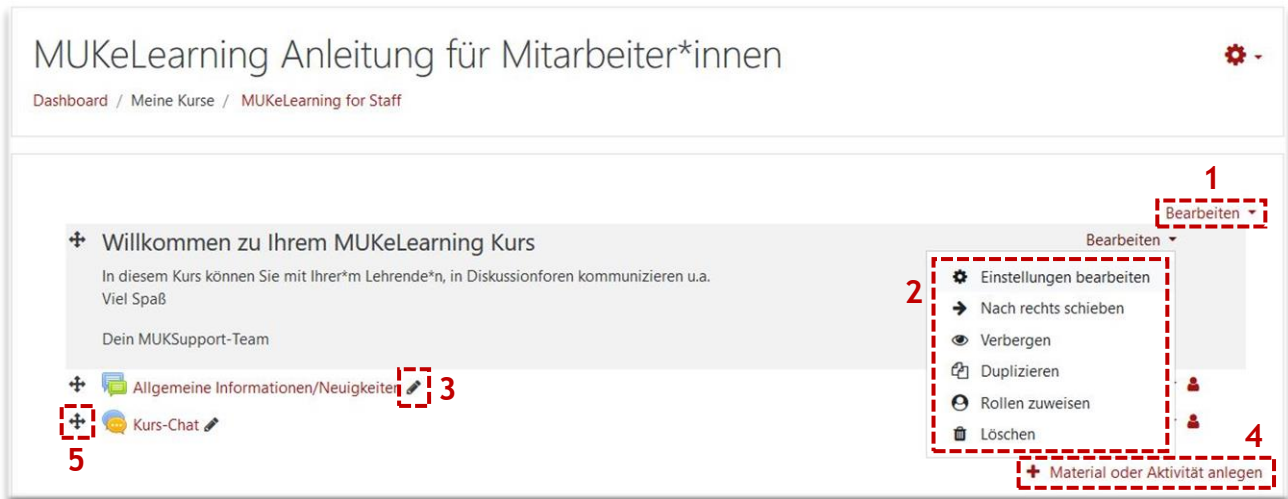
MUKeLearning Anleitung für Mitarbeiter*innen

Dashboard / Meine Kurse / MUKeLearning for Staff

1

Bearbeiten

Willkommen zu Ihrem MUKeLearning Kurs

Bearbeiten

In diesem Kurs können Sie mit Ihrer*m Lehrende*n, in Diskussionforen kommunizieren u.a.
Viel Spaß

Dein MUKSupport-Team

2

Einstellungen bearbeiten
Nach rechts schieben
Verbergen
Duplizieren
Rollen zuweisen
Löschen

Allgemeine Informationen/Neuigkeiten

3

Kurs-Chat

4

5

Material oder Aktivität anlegen